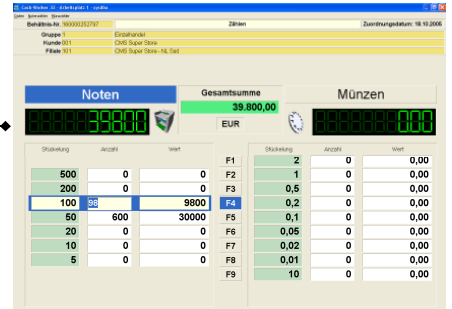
Cash-Station 32 - Arbeitsplatz 1 - syndbo

Datei Information Hilfe Sitzverlauf

Behältnis-Nr. 160000252797

Zählen

Zuordnungsdatum: 18.10.2006

Gruppe 1 Einzelhandel

Kunde 001 CIVIS Super Store

Filiale 101 CIVIS Super Store - NL Süd

Noten

Gesamtsumme

39.800,00

EUR

Münzen

39800

000

| Stückelung | Anzahl | Wert |
|---|---|---|
| 500 | 0 | 0 |
| 200 | 0 | 0 |
| 100 | 98 | 9800 |
| 50 | 600 | 30000 |
| 20 | 0 | 0 |
| 10 | 0 | 0 |
| 5 | 0 | 0 |

F1
F2
F3
F4
F5
F6
F7
F8
F9

| Stückelung | Anzahl | Wert |
|---|---|---|
| 2 | 0 | 0,00 |
| 1 | 0 | 0,00 |
| 0,5 | 0 | 0,00 |
| 0,2 | 0 | 0,00 |
| 0,1 | 0 | 0,00 |
| 0,05 | 0 | 0,00 |
| 0,02 | 0 | 0,00 |
| 0,01 | 0 | 0,00 |
| 10 | 0 | 0,00 |